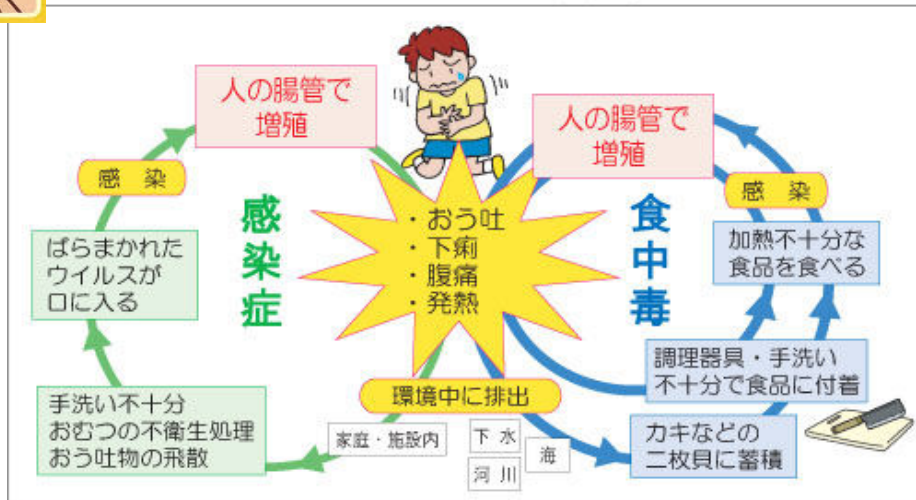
人の腸管で増殖

感染

ばらまかれたウイルスが口に入る

手洗い不十分
おむつの不衛生処理
おう吐物の飛散

感染症

・おう吐
・下痢
・腹痛
・発熱

環境中に排出

家庭・施設内

下水

河川

海

人の腸管で増殖

感染

加熱不十分な食品を食べる

食中毒

調理器具・手洗い不十分で食品に付着

カキなどの二枚貝に蓄積